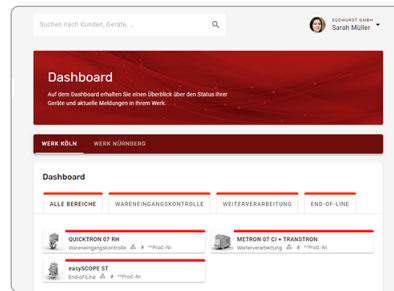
Suchen nach Kunden, Geräte, ...

EGOHURST GMBH
Sarah Müller

Dashboard

Auf dem Dashboard erhalten Sie einen Überblick über den Status Ihrer Geräte und aktuelle Meldungen in Ihrem Werk.

WERK KÖLN
WERK NÜRNBERG

Dashboard

ALLE BEREICHE
WARENEINGANGSKONTROLLE
WEITERVERARBEITUNG
END-OF-LINE

QUICKTRON 07 RH
Wareneingangskontrolle # **Prod.-Nr.

METRON 07 CI + TRANSTRON
Weiterverarbeitung # **Prod.-Nr.

easySCOPE ST
End-of-Line # **Prod.-Nr.